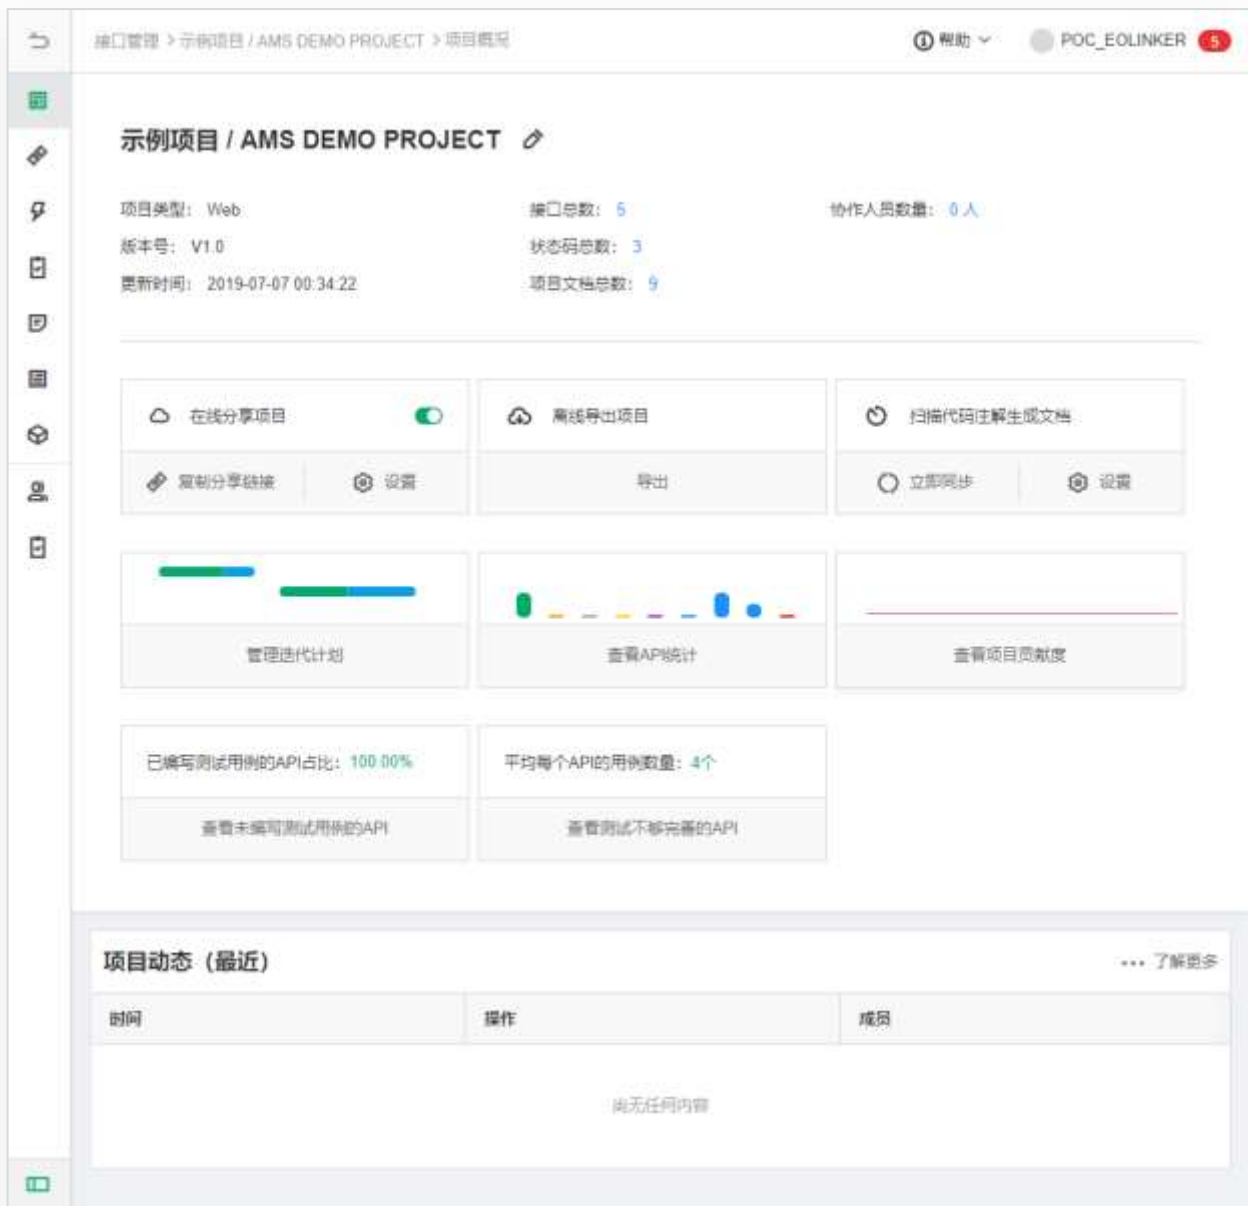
接口管理 > 示例项目 / AMS DEMO PROJECT > 项目概况

帮助

POC_EOLINKER 5

示例项目 / AMS DEMO PROJECT

项目类型： Web
版本号： V1.0
更新时间： 2019-07-07 00:34:22

接口总数： 5
状态码总数： 3
项目文档总数： 9

协作人员数量： 0 人

在线分享项目
复制分享链接
设置

离线导出项目
导出

扫描代码注解生成文档
立即同步
设置

管理迭代计划

查看API统计

查看项目贡献度

已编写测试用例的API占比： 100.00%
查看未编写测试用例的API

平均每个API的用例数量： 4个
查看测试不够完善的API

项目动态（最近）

··· 了解更多

| 时间 | 操作 | 成员 |
|---|---|---|

尚无任何内容